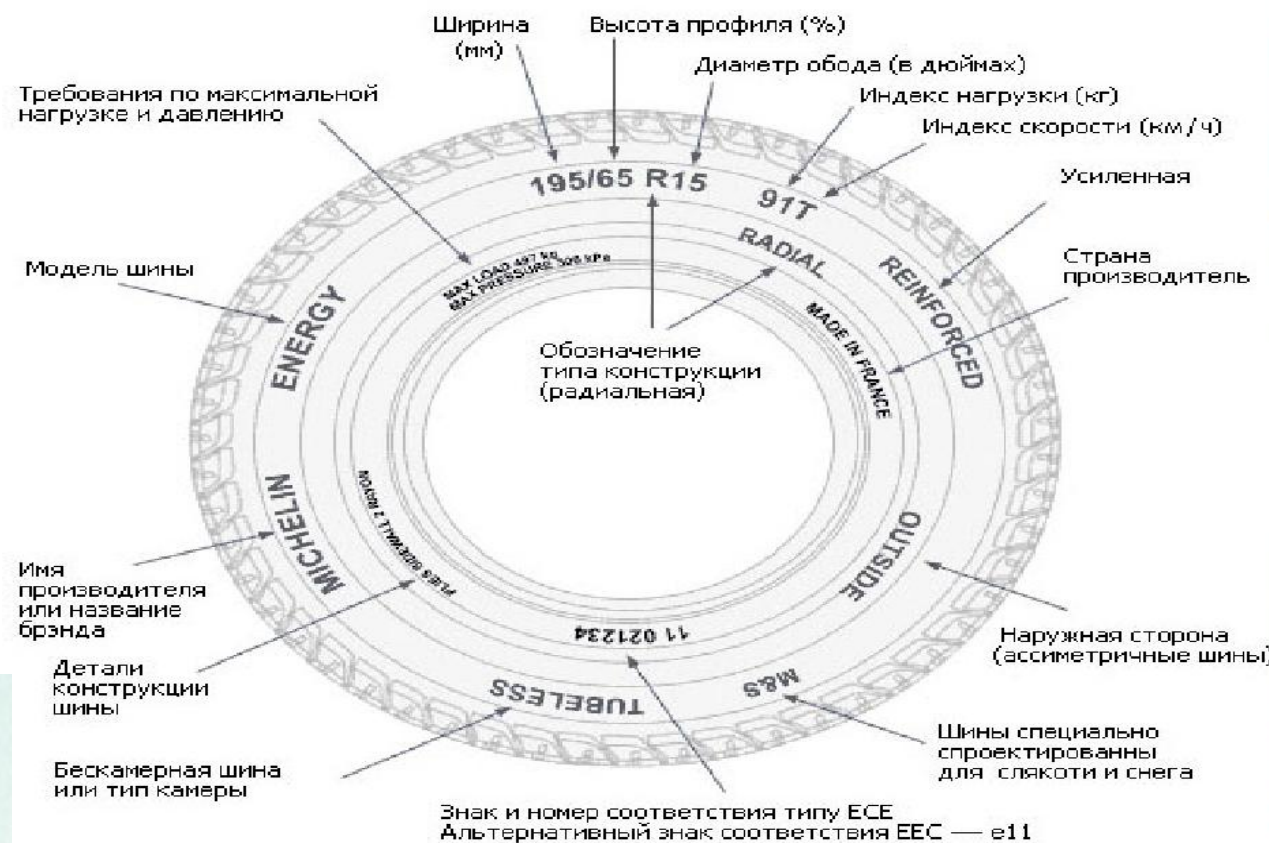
Ширина (мм)

Высота профиля (%)

Диаметр обода (в дюймах)

Требования по максимальной нагрузке и давлению

Индекс нагрузки (кг)

Индекс скорости (км/ч)

Усиленная

195/65 R15

91T

RADIAL

REINFORCED

MAX LOAD 487 kg
MAX PRESSURE 300 kPa

Модель шины

ENERGY

Страна производитель

MADE IN FRANCE

Обозначение типа конструкции (радиальная)

MICHELIN

PLIES SIDEWALL 2 NYLON

OUTSIDE

Имя производителя или название брэнда

11 021234

Детали конструкции шины

TUBELESS

M&S

Наружная сторона (ассиметричные шины)

Шины специально спроектированны для слякоти и снега

Бескамерная шина или тип камеры

Знак и номер соответствия типу ECE
Альтернативный знак соответствия EEC — e11